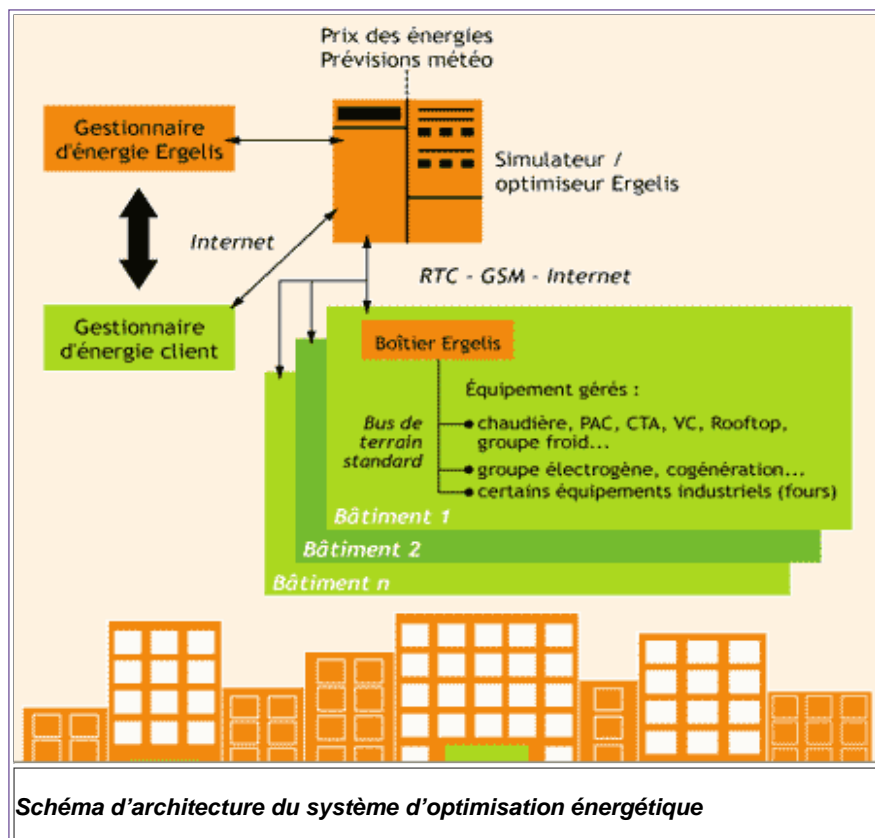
Prix des énergies
Prévisions météo

Gestionnaire d'énergie Ergelis

Simulateur / optimiseur Ergelis

Internet

RTC - GSM - Internet

Gestionnaire d'énergie client

Boîtier Ergelis

Équipement gérés :

Bus de terrain standard

chaudière, PAC, CTA, VC, Rooftop, groupe froid...

groupe électrogène, cogénération...

certains équipements industriels (fours)

Bâtiment 1

Bâtiment 2

Bâtiment n

*Schéma d'architecture du système d'optimisation énergétique*